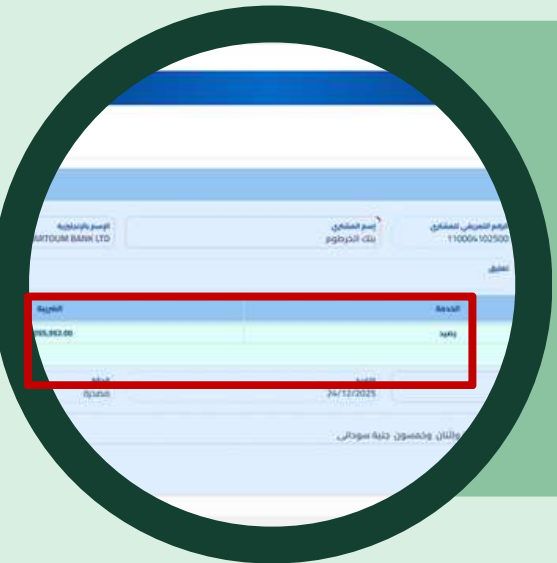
الرقم التعريفي للمشترك
11000٤102500

إسم المشترك
بنك الخرطوم

الإسم بالإنجليزية
ARTOUM BANK LTD

تعليق

| الخدمة | الضريبة |
|---|---|
| رصيد | 265,953.00 |

التاريخ
24/12/2025

الحالة
مصدرة

واثنان وخمسون جنيه سوداني